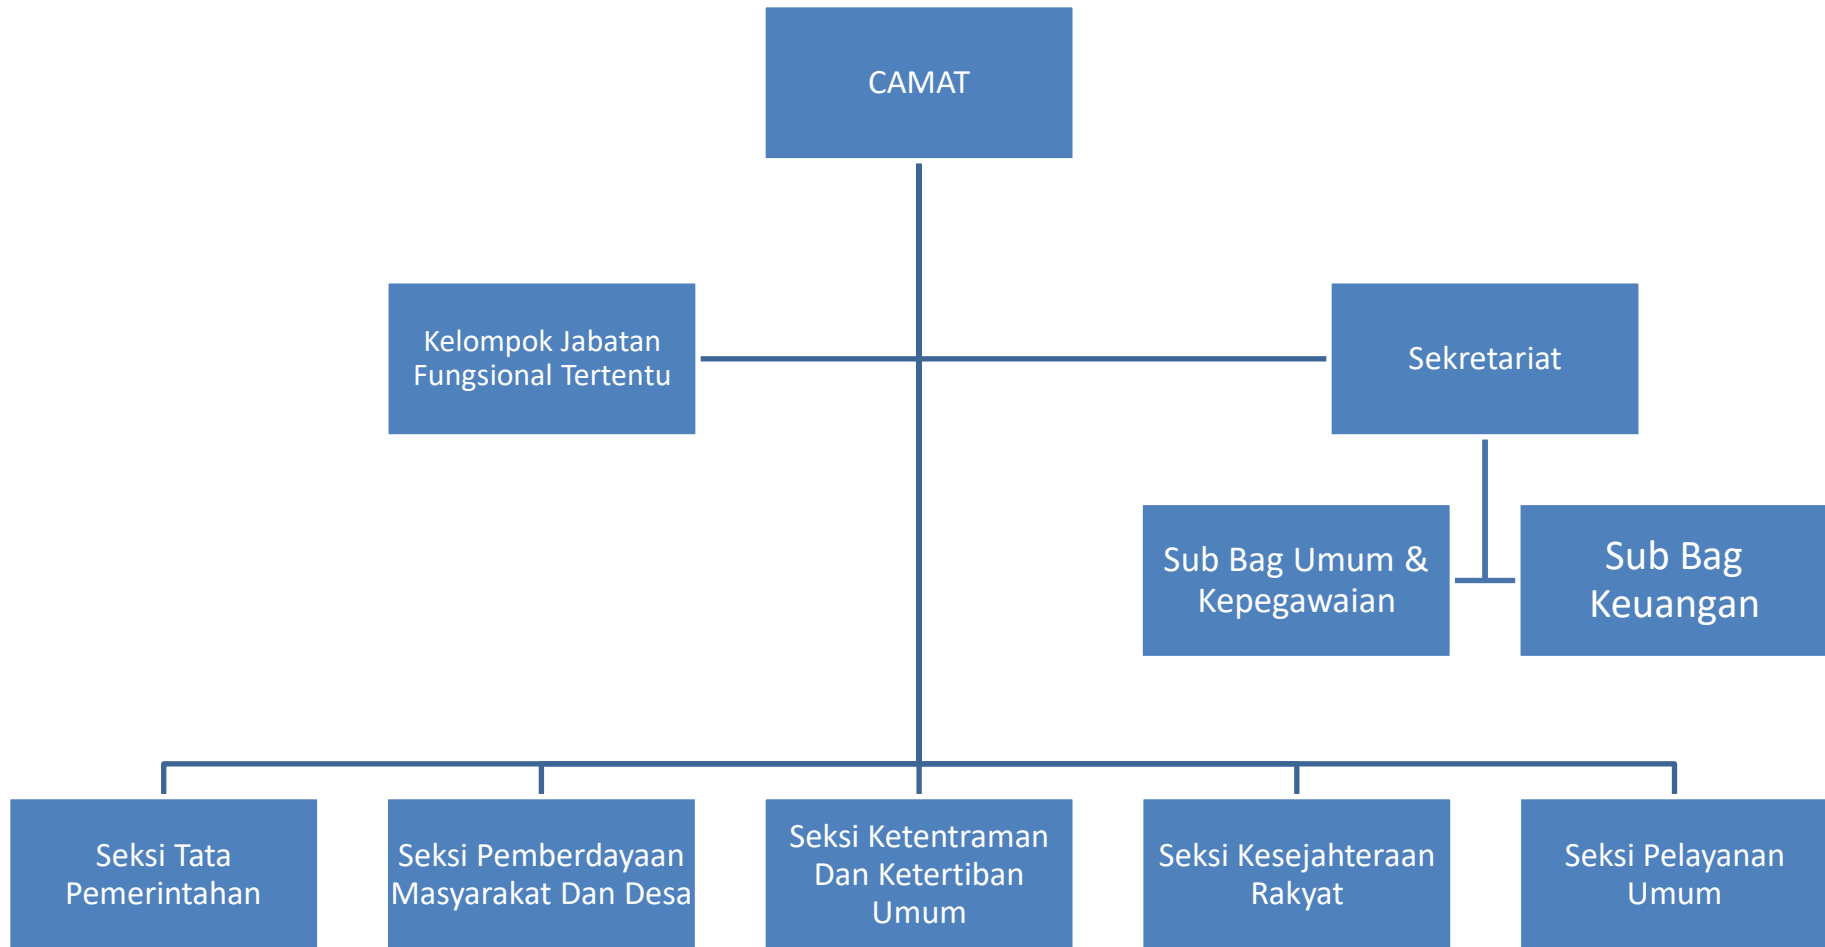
CAMAT

Kelompok Jabatan Fungsional Tertentu

Sekretariat

Sub Bag Umum & Kepegawaian

Sub Bag Keuangan

Seksi Tata Pemerintahan

Seksi Pemberdayaan Masyarakat Dan Desa

Seksi Ketentraman Dan Ketertiban Umum

Seksi Kesejahteraan Rakyat

Seksi Pelayanan Umum